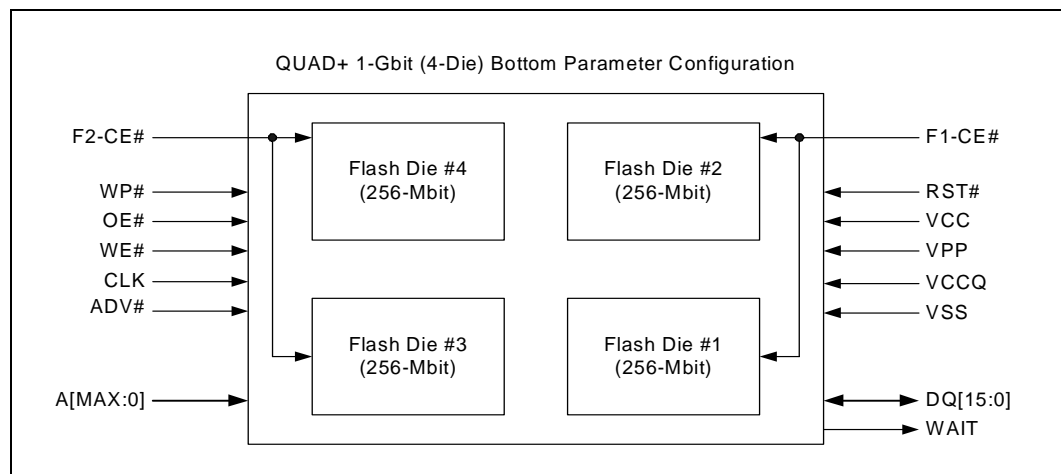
QUAD+ 1-Gbit (4-Die) Bottom Parameter Configuration

F2-CE#
WP#
OE#
WE#
CLK
ADV#
A[MAX:0]

Flash Die #4
(256-Mbit)

Flash Die #2
(256-Mbit)

Flash Die #3
(256-Mbit)

Flash Die #1
(256-Mbit)

F1-CE#
RST#
VCC
VPP
VCCQ
VSS
DQ[15:0]
WAIT